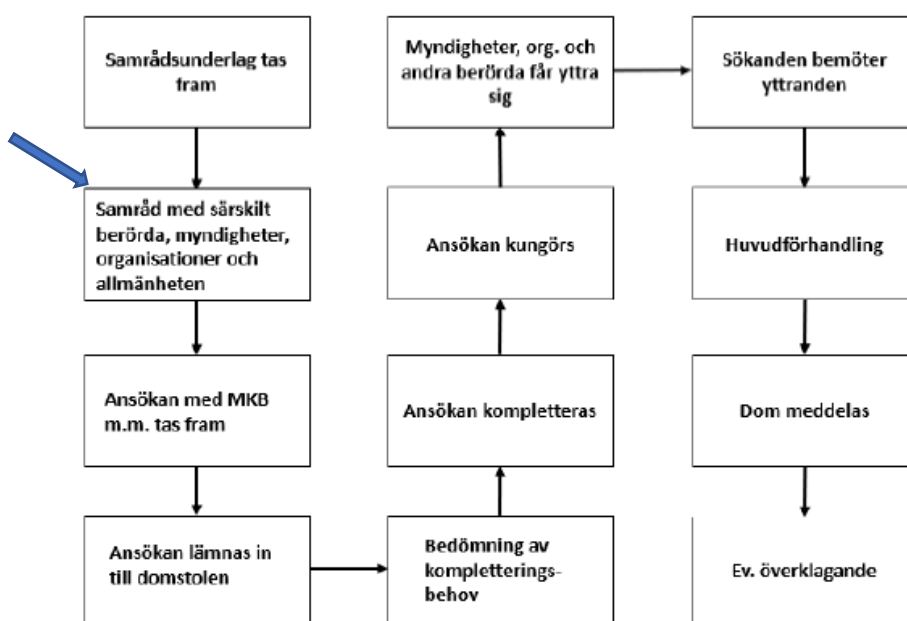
Samrådsunderlag tas fram

Samråd med särskilt berörda, myndigheter, organisationer och allmänheten

Ansökan med MKB m.m. tas fram

Ansökan lämnas in till domstolen

Bedömning av kompletteringsbehov

Ansökan kompletteras

Ansökan kungörs

Myndigheter, org. och andra berörda får yttra sig

Sökanden bemöter yttranden

Huvudförhandling

Dom meddelas

Ev. överklagande